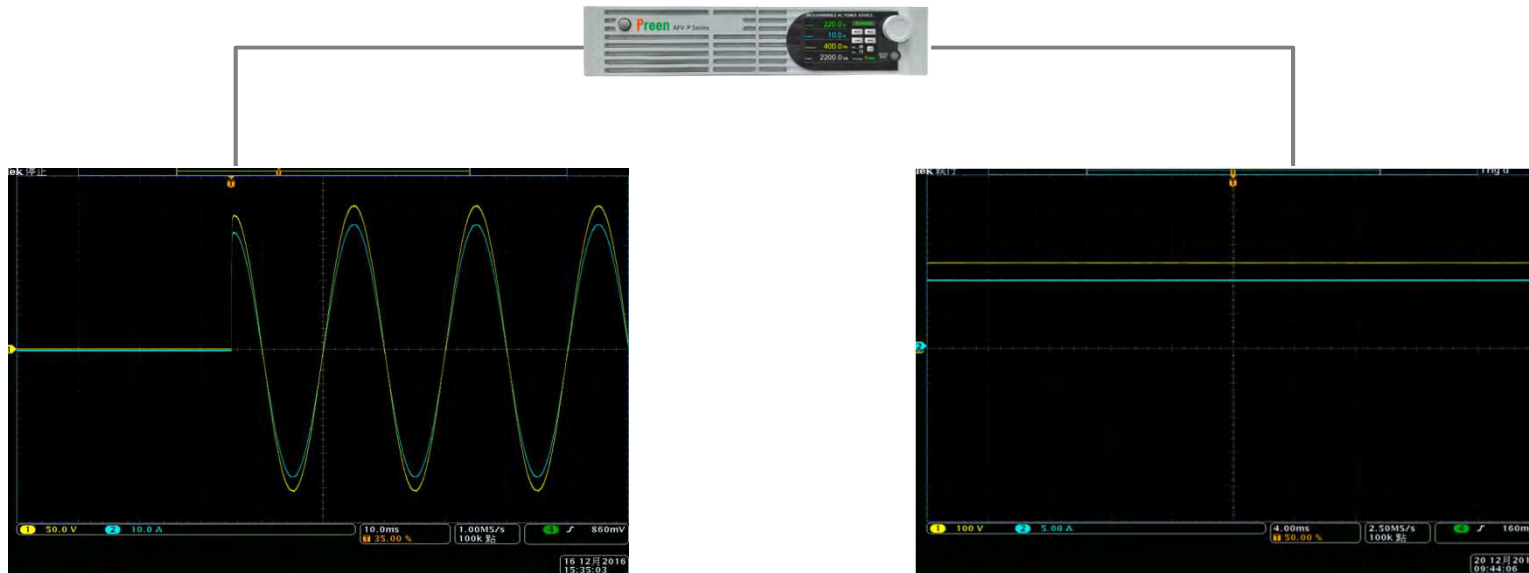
Preen AFV-P Series

PROGRAMMABLE AC POWER SOURCE

220.0 V

10.0 A

400.0 Hz

2200.0 W

ek 停止

1 50.0 V 2 10.0 A

10.0ms
35.00 %

1.00MS/s
100k 點

4 ƒ 860mV

16 12月 2016
15:35:03

ek 執行

Trig'd

1 100 V 2 5.00 A

4.00ms
50.00 %

2.50MS/s
100k 點

4 ƒ 160m

20 12月 201
09:44:06